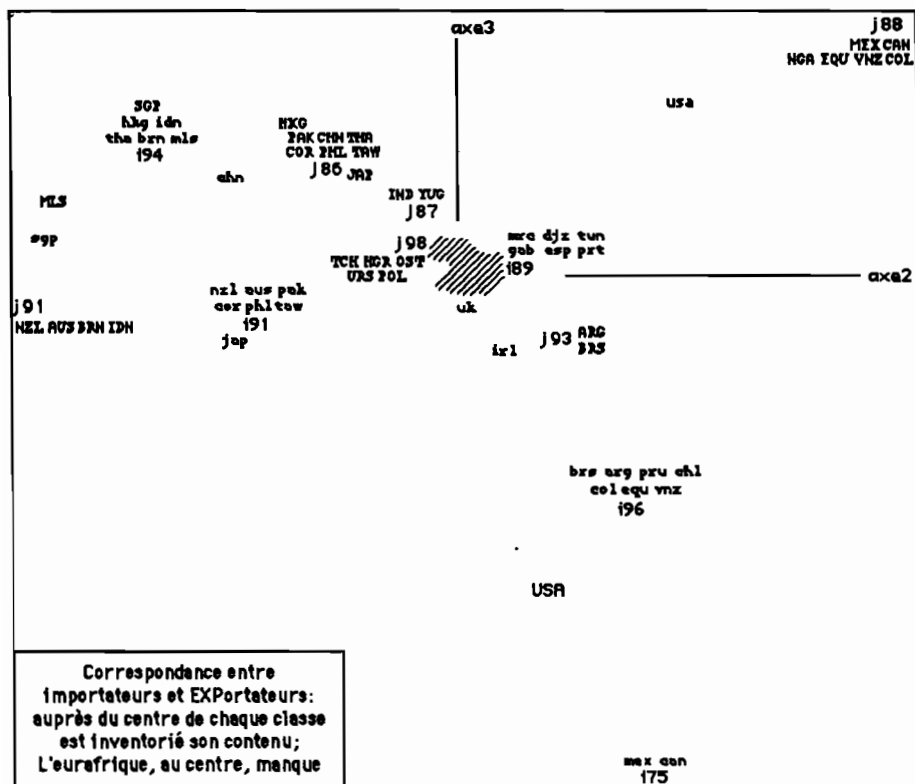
axe3

j88
MEX CAN
NGA EQU VNZ COL

usa

SGP
hkg idn
tha brn mls
i94

HKG
PAK CHN THA
COR PHL TAW
j86 JAP

chn

IND YUG
j87

MLS

sgp

j98
TCH HGR OST
URS POL

mrc djz tun
gab esp prt
i89

axe2

uk

nzl aus pak
cor phl taw
i91
jap

j91
NZL AUS BRN IDN

irl

j93 ARG
BRS

brs arg pru chl
col equ vnz
i96

USA

Correspondance entre importateurs et EXPortateurs: auprès du centre de chaque classe est inventorié son contenu; L'eurafrique, au centre, manque

mex can
i75